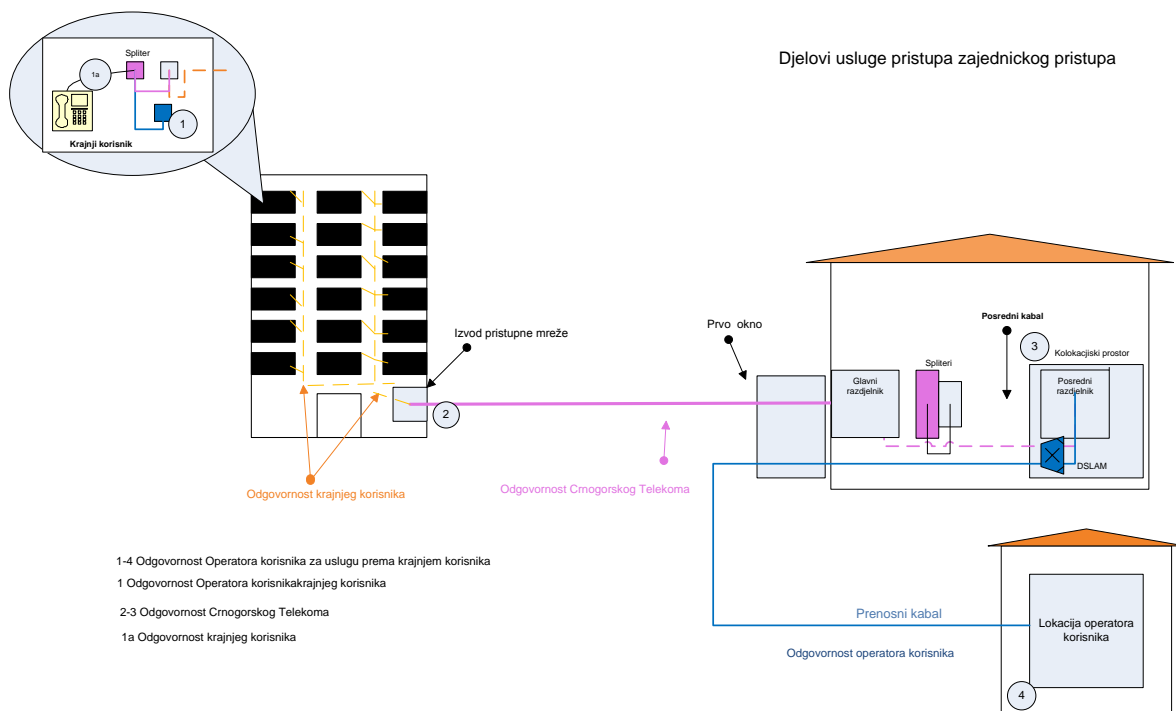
Djelovi usluge pristupa zajednickog pristupa

Spliter

1a

1

Krajnji korisnik

Izvod pristupne mreže

2

Odgovornost krajnjeg korisnika

Odgovornost Crnogorskog Telekoma

Prvo okno

Posredni kabal

3

Kolokacjiski prostor

Glavni razdjelnik

Spliteri

Posredni razdjelnik

DSLAM

Prenosni kabal

Lokacija operatora korisnika

Odgovornost operatora korisnika

4

1-4 Odgovornost Operatora korisnika za uslugu prema krajnjem korisnika

1 Odgovornost Operatora korisnikakrajnjeg korisnika

2-3 Odgovornost Crnogorskog Telekoma

1a Odgovornost krajnjeg korisnika